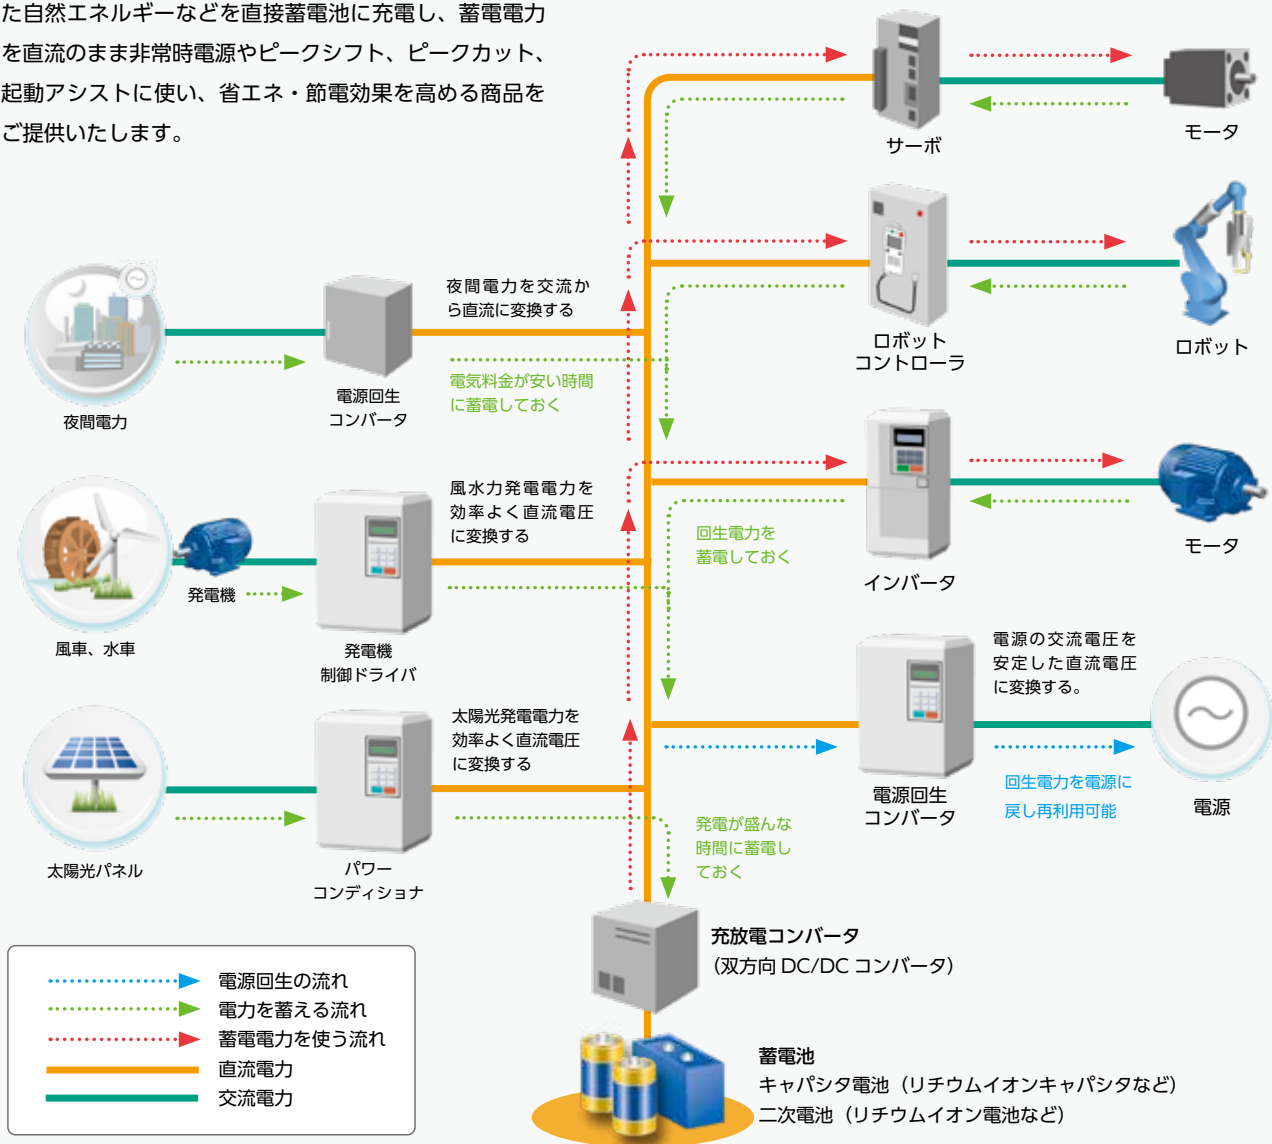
た自然エネルギーなどを直接蓄電池に充電し、蓄電電力を直流のまま非常時電源やピークシフト、ピークカット、起動アシストに使い、省エネ・節電効果を高める商品をご提供いたします。

サーボ

モータ

ロボット
コントローラ

ロボット

夜間電力を交流から直流に変換する

夜間電力

電源回生
コンバータ

電気料金が安い時間に蓄電しておく

インバータ

モータ

回生電力を蓄電しておく

風水力発電電力を効率よく直流電圧に変換する

発電機

風車、水車

発電機
制御ドライバ

電源の交流電圧を安定した直流電圧に変換する。

太陽光発電電力を効率よく直流電圧に変換する

電源回生
コンバータ

回生電力を電源に戻し再利用可能

電源

太陽光パネル

パワー
コンディショナ

発電が盛んな時間に蓄電しておく

充放電コンバータ
（双方向 DC/DC コンバータ）

電源回生の流れ
電力を蓄える流れ
蓄電電力を使う流れ
直流電力
交流電力

蓄電池
キャパシタ電池（リチウムイオンキャパシタなど）
二次電池（リチウムイオン電池など）